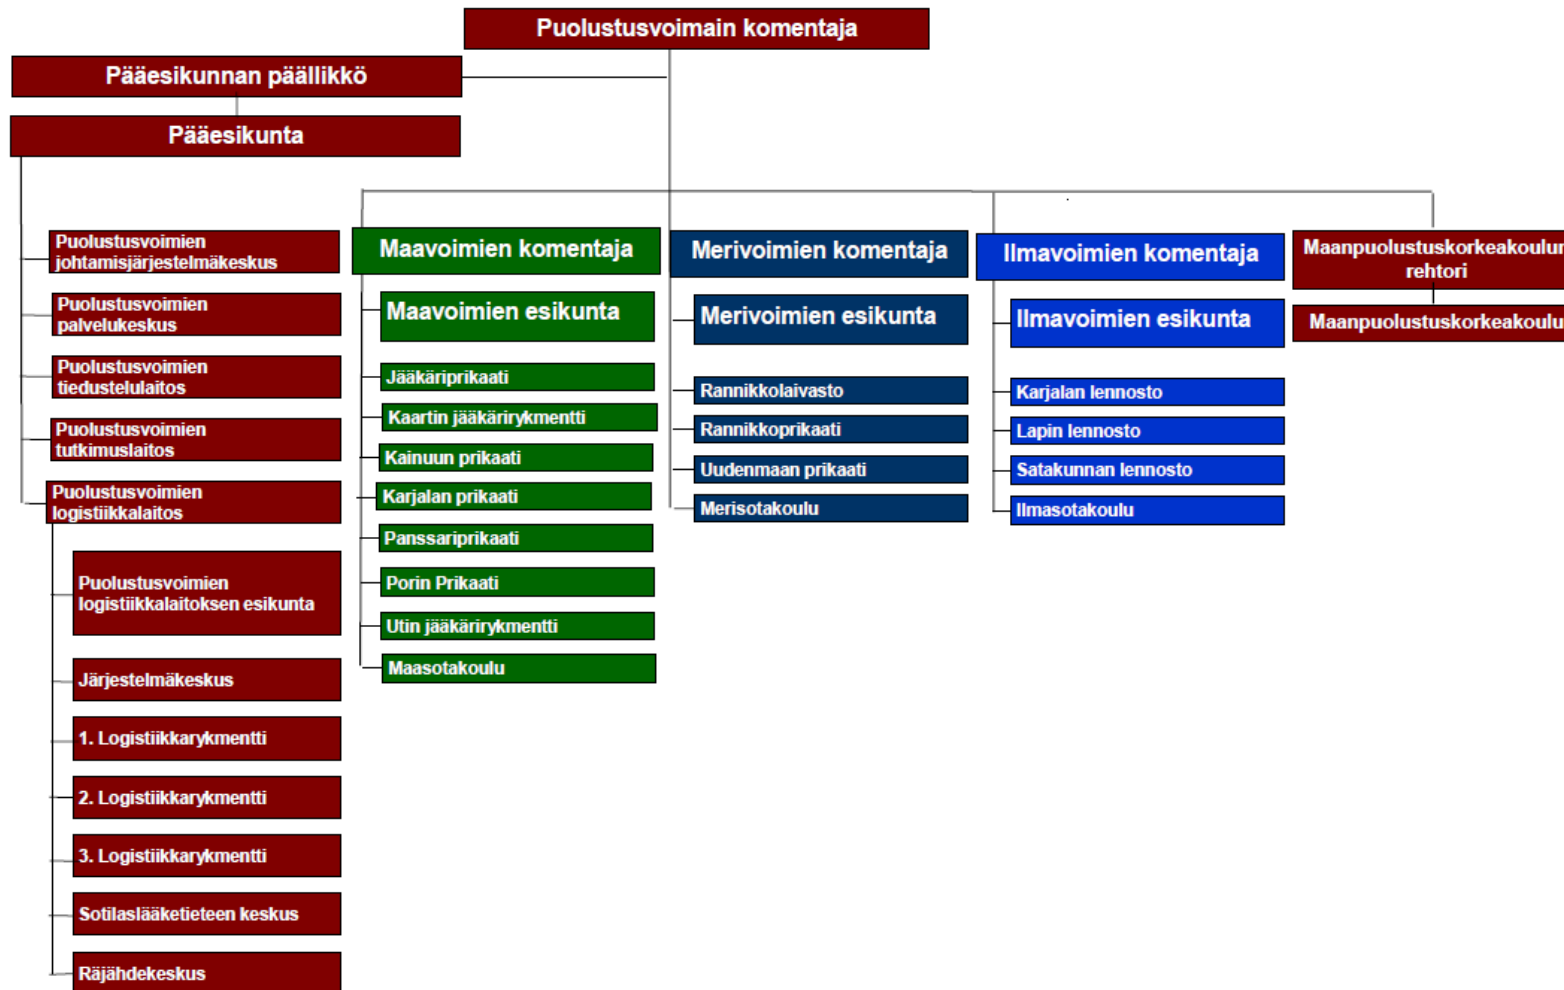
Puolustusvoimain komentaja

Pääesikunnan päällikkö

Pääesikunta

Puolustusvoimien johtamisjärjestelmäkeskus

Puolustusvoimien palvelukeskus

Puolustusvoimien tiedustelulaitos

Puolustusvoimien tutkimuslaitos

Puolustusvoimien logistiikkalaitos

Puolustusvoimien logistiikkalaitoksen esikunta

Järjestelmäkeskus

1. Logistiikkarykmentti

2. Logistiikkarykmentti

3. Logistiikkarykmentti

Sotilaslääketieteen keskus

Räjähdekeskus

Maavoimien komentaja

Maavoimien esikunta

Jääkäriprikaati

Kaartin jääkärirykmentti

Kainuun prikaati

Karjalan prikaati

Panssariprikaati

Porin Prikaati

Utin jääkärirykmentti

Maasotakoulu

Merivoimien komentaja

Merivoimien esikunta

Rannikkolaivasto

Rannikkoprikaati

Uudenmaan prikaati

Merisotakoulu

Ilmavoimien komentaja

Ilmavoimien esikunta

Karjalan lennosto

Lapin lennosto

Satakunnan lennosto

Ilmasotakoulu

Maanpuolustuskorkeakoulun rehtori

Maanpuolustuskorkeakoulu